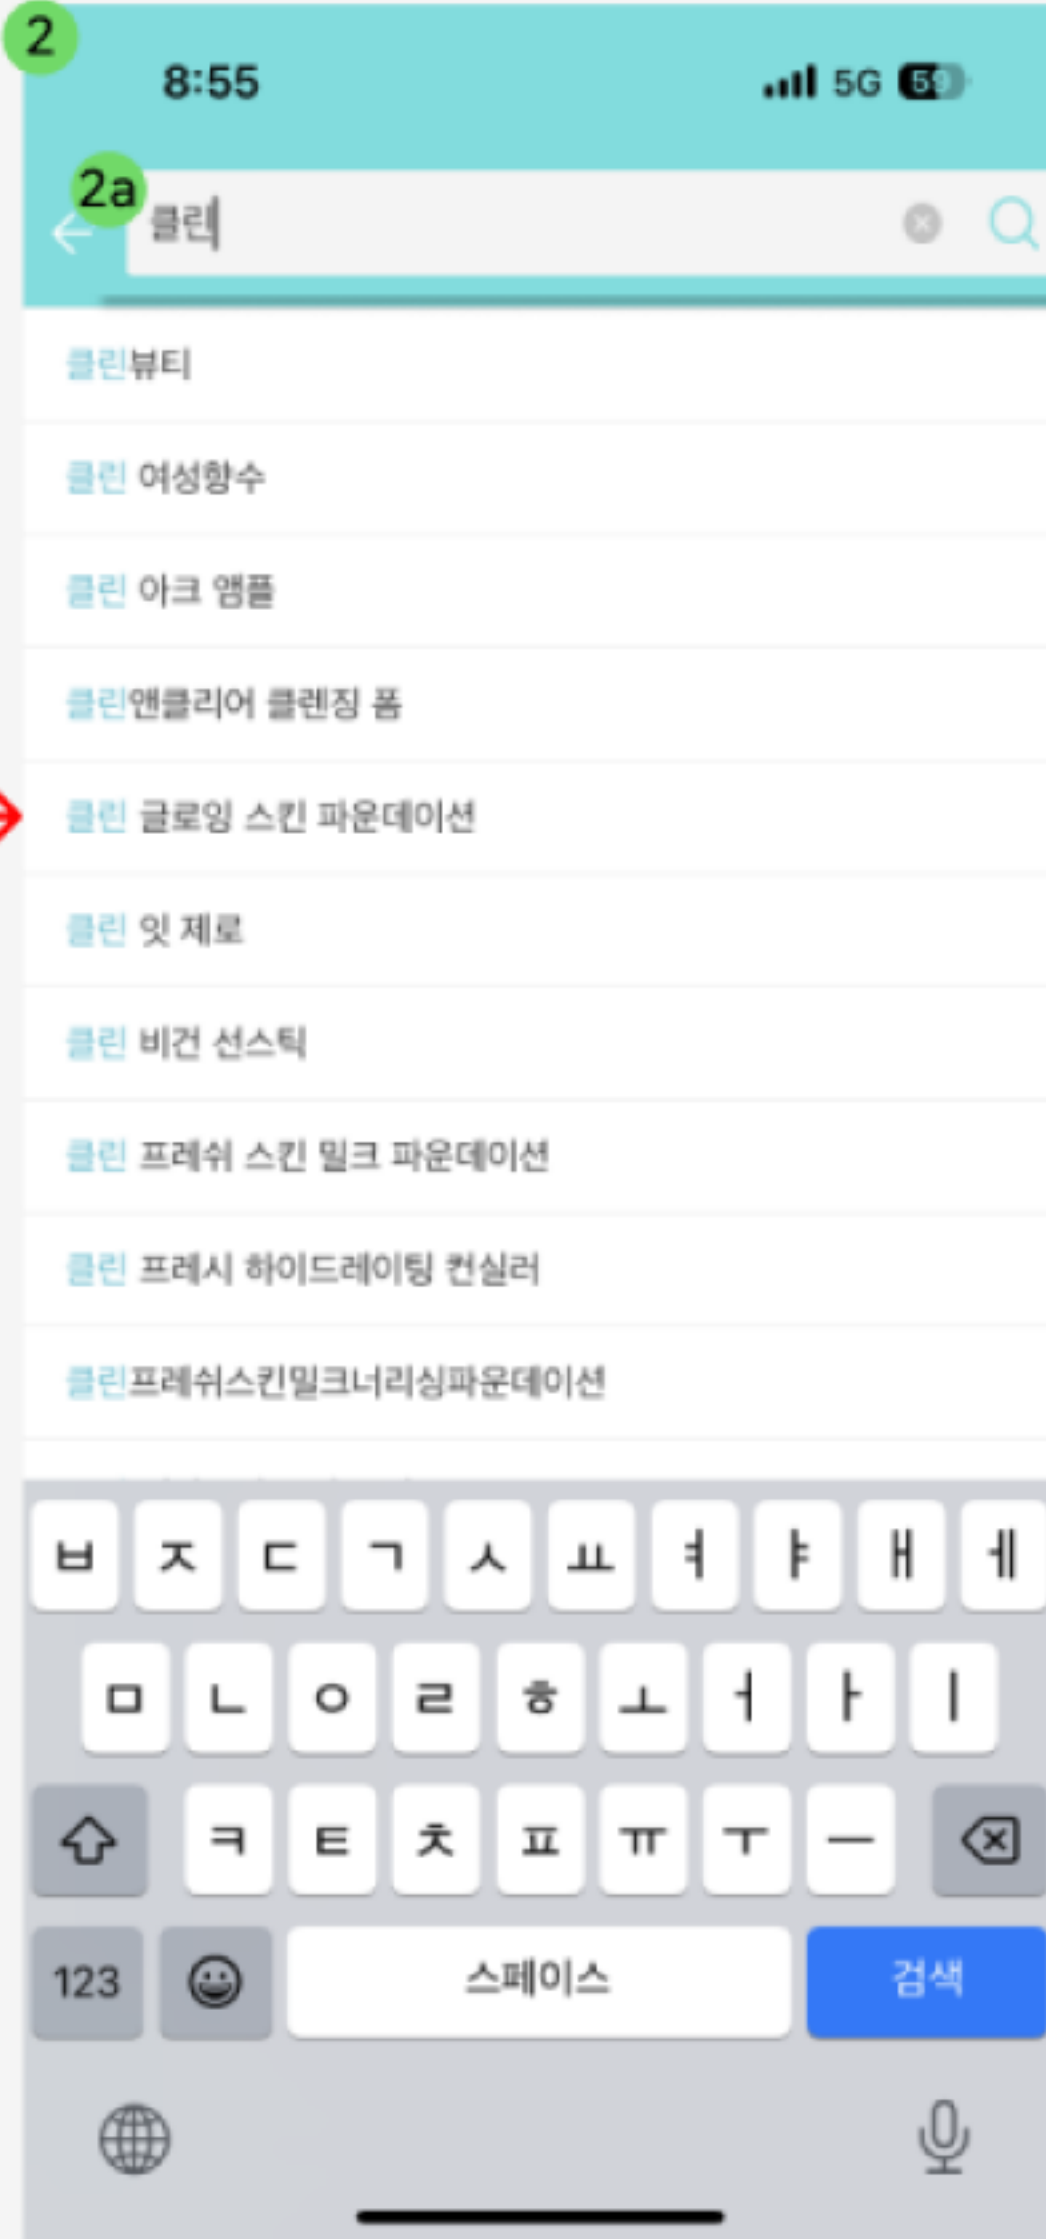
2

8:55

5G 59

2a

클린

클린뷰티

클린 여성향수

클린 아크 앰플

클린앤클리어 클렌징 폼

클린 글로잉 스킨 파운데이션

클린 잇 제로

클린 비건 선스틱

클린 프레쉬 스킨 밀크 파운데이션

클린 프레시 하이드레이팅 컨실러

클린프레쉬스킨밀크너리싱파운데이션

ㅂ ㅈ ㄷ ㄱ ㅅ ㅛ ㅕ ㅑ ㅐ ㅔ

ㅁ ㄴ ㅇ ㄹ ㅎ ㅗ ㅓ ㅏ ㅣ

ㅋ ㅌ ㅊ ㅍ ㅠ ㅜ ㅡ

123 스페이스 검색